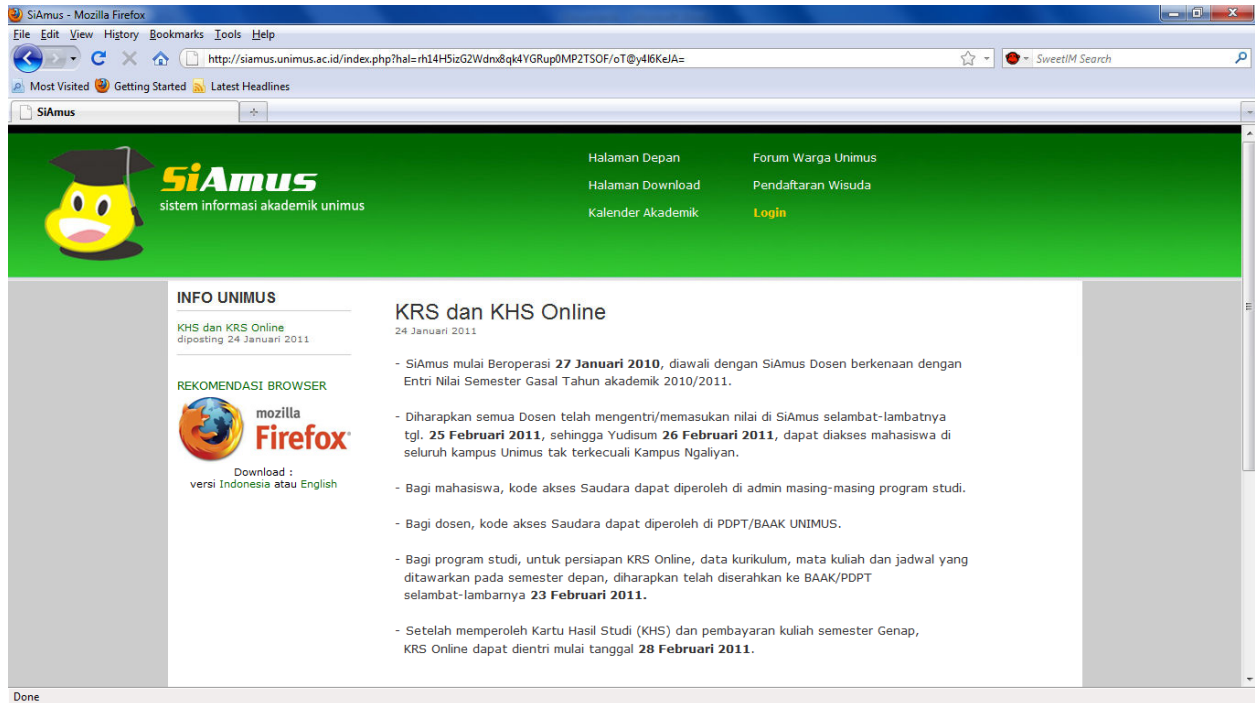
SiAmus - Mozilla Firefox

File Edit View History Bookmarks Tools Help

http://siamus.unimus.ac.id/index.php?hal=rh14H5izG2Wdnx8qk4YGRup0MP2TSOF/oT@y4I6KeJA=

SweetIM Search

Most Visited Getting Started Latest Headlines

SiAmus

SiAmus
sistem informasi akademik unimus

Halaman Depan
Halaman Download
Kalender Akademik
Forum Warga Unimus
Pendaftaran Wisuda
Login

INFO UNIMUS

KHS dan KRS Online
diposting 24 Januari 2011

REKOMENDASI BROWSER

mozilla Firefox

Download :
versi Indonesia atau English

KRS dan KHS Online
24 Januari 2011

- SiAmus mulai Beroperasi **27 Januari 2010**, diawali dengan SiAmus Dosen berkenaan dengan Entri Nilai Semester Gasal Tahun akademik 2010/2011.

- Diharapkan semua Dosen telah mengentri/memasukan nilai di SiAmus selambat-lambatnya tgl. **25 Februari 2011**, sehingga Yudisum **26 Februari 2011**, dapat diakses mahasiswa di seluruh kampus Unimus tak terkecuali Kampus Ngaliyan.

- Bagi mahasiswa, kode akses Saudara dapat diperoleh di admin masing-masing program studi.

- Bagi dosen, kode akses Saudara dapat diperoleh di PDPT/BAAK UNIMUS.

- Bagi program studi, untuk persiapan KRS Online, data kurikulum, mata kuliah dan jadwal yang ditawarkan pada semester depan, diharapkan telah diserahkan ke BAAK/PDPT selambat-lambarnya **23 Februari 2011.**

- Setelah memperoleh Kartu Hasil Studi (KHS) dan pembayaran kuliah semester Genap, KRS Online dapat dientri mulai tanggal **28 Februari 2011**.

Done